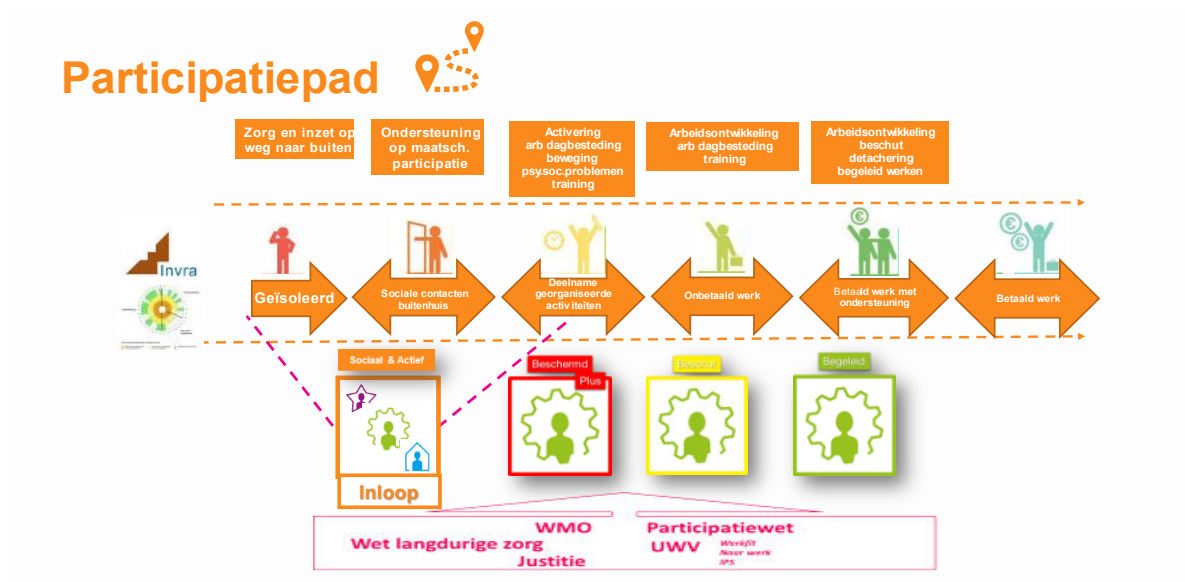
Participatiepad

Zorg en inzet op weg naar buiten

Ondersteuning op maatsch. participatie

Activering
arb dagbesteding
beweging
psy.soc.problemen
training

Arbeidsontwikkeling
arb dagbesteding
training

Arbeidsontwikkeling
beschut
detachering
begeleid werken

Invra

Geïsoleerd

Sociale contacten buitenhuis

Deelname georganiseerde activiteiten

Onbetaald werk

Betaald werk met ondersteuning

Betaald werk

Sociaal & Actief

Beschermd

Plus

Beschut

Begeleid

Inloop

WMO
Wet langdurige zorg
Justitie

Participatiewet
UWV
Werkfit
Naar werk
IPS